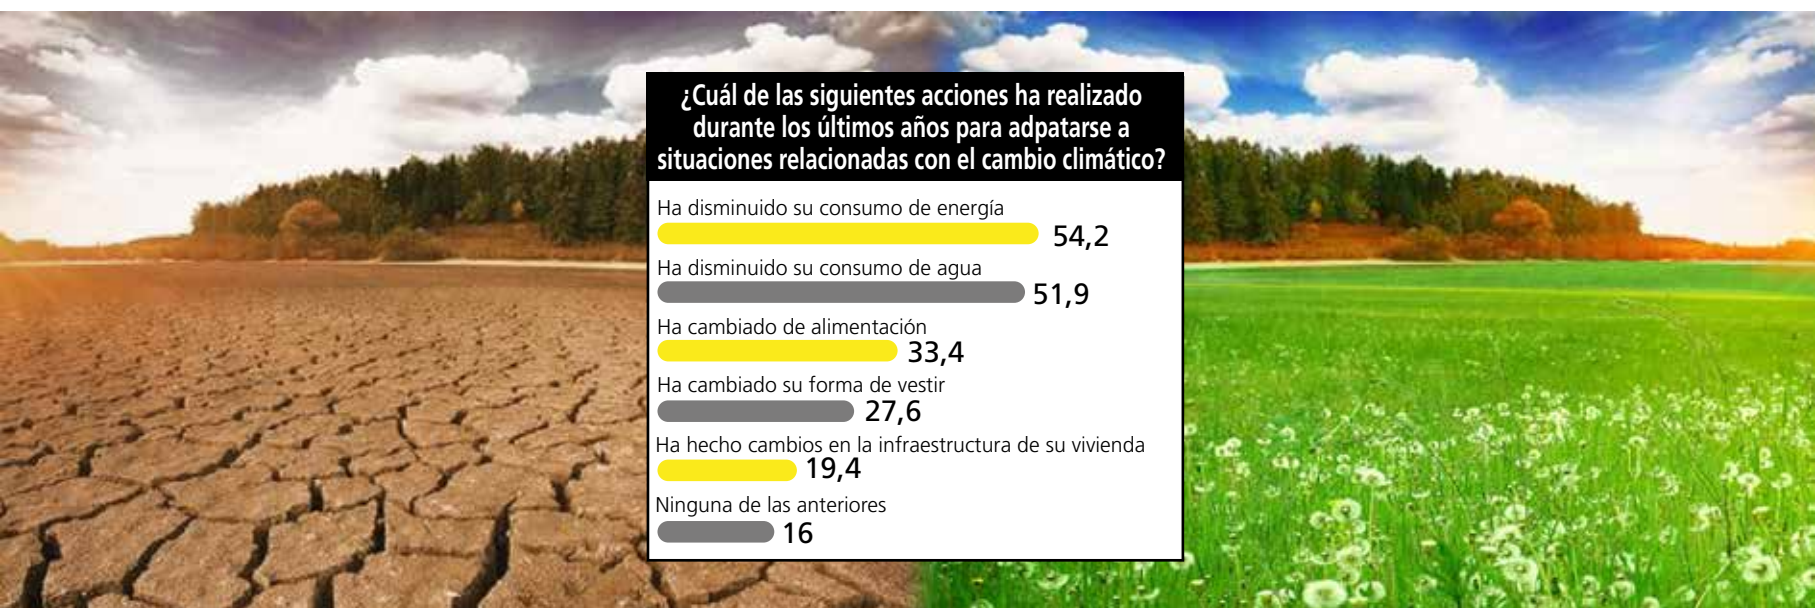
¿Cuál de las siguientes acciones ha realizado durante los últimos años para adpatarse a situaciones relacionadas con el cambio climático?

Ha disminuido su consumo de energía
54,2

Ha disminuido su consumo de agua
51,9

Ha cambiado de alimentación
33,4

Ha cambiado su forma de vestir
27,6

Ha hecho cambios en la infraestructura de su vivienda
19,4

Ninguna de las anteriores
16